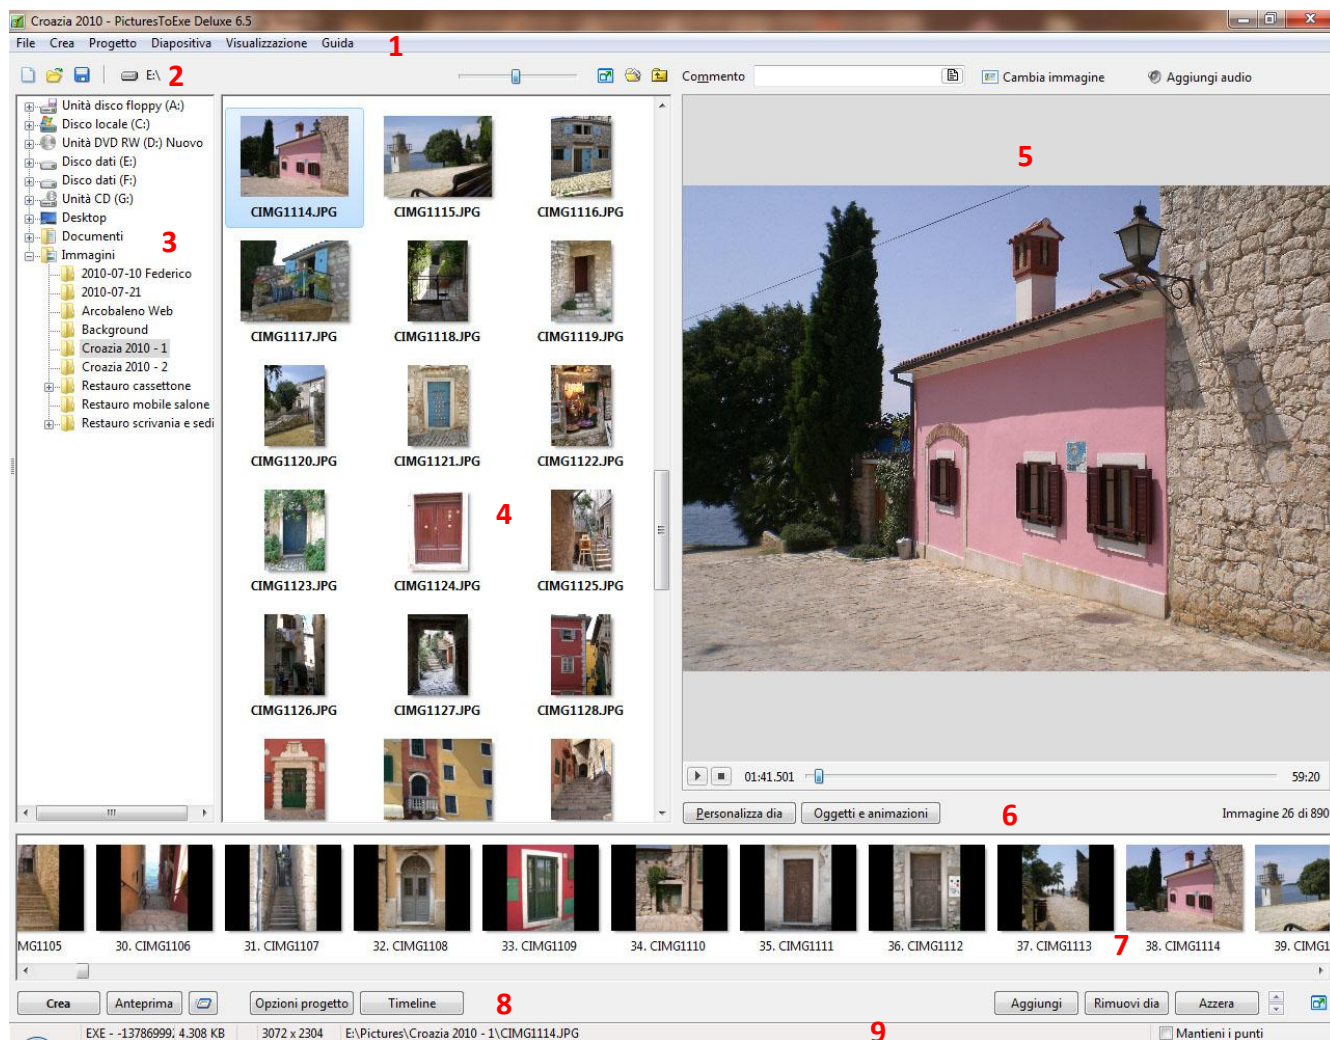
Croazia 2010 - PicturesToExe Deluxe 6.5

File Crea Progetto Diapositiva Visualizzazione Guida 1

E:\ 2

Commento

Cambia immagine

Aggiungi audio

Unità disco floppy (A:)
Disco locale (C:)
Unità DVD RW (D:) Nuovo
Disco dati (E:)
Disco dati (F:)
Unità CD (G:)
Desktop
Documenti 3
Immagini
2010-07-10 Federico
2010-07-21
Arcobaleno Web
Background
Croazia 2010 - 1
Croazia 2010 - 2
Restauro cassettone
Restauro mobile salone
Restauro scrivania e sedi

CIMG1114.JPG
CIMG1115.JPG
CIMG1116.JPG
CIMG1117.JPG
CIMG1118.JPG
CIMG1119.JPG
CIMG1120.JPG
CIMG1121.JPG
CIMG1122.JPG
CIMG1123.JPG
CIMG1124.JPG
CIMG1125.JPG
CIMG1126.JPG
CIMG1127.JPG
CIMG1128.JPG

4

5

01:41.501

59:20

Personalizza dia

Oggetti e animazioni

6

Immagine 26 di 890

MG1105
30. CIMG1106
31. CIMG1107
32. CIMG1108
33. CIMG1109
34. CIMG1110
35. CIMG1111
36. CIMG1112
37. CIMG1113
7
38. CIMG1114
39. CIMG1

Crea
Anteprima
Opzioni progetto
Timeline
8
Aggiungi
Rimuovi dia
Azzera

EXE - -13786999; 4.308 KB
3072 x 2304
E:\Pictures\Croazia 2010 - 1\CIMG1114.JPG
9
Mantieni i punti